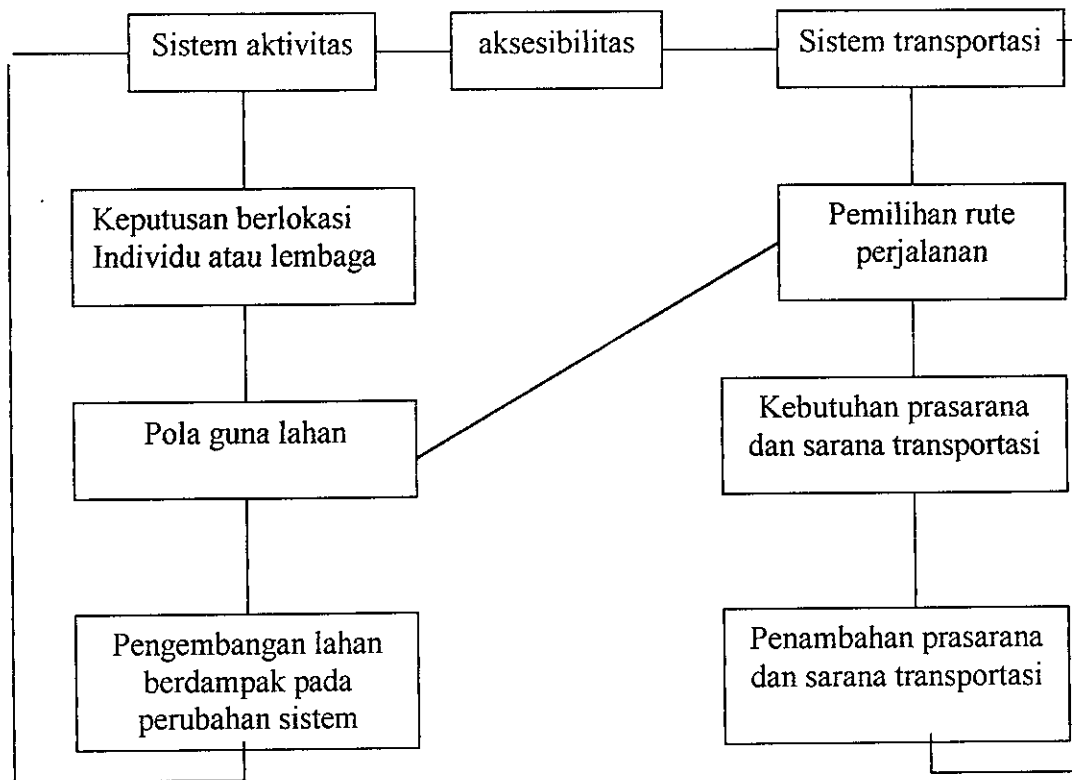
Sistem aktivitas

aksesibilitas

Sistem transportasi

Keputusan berlokasi Individu atau lembaga

Pemilihan rute perjalanan

Pola guna lahan

Kebutuhan prasarana dan sarana transportasi

Pengembangan lahan berdampak pada perubahan sistem

Penambahan prasarana dan sarana transportasi